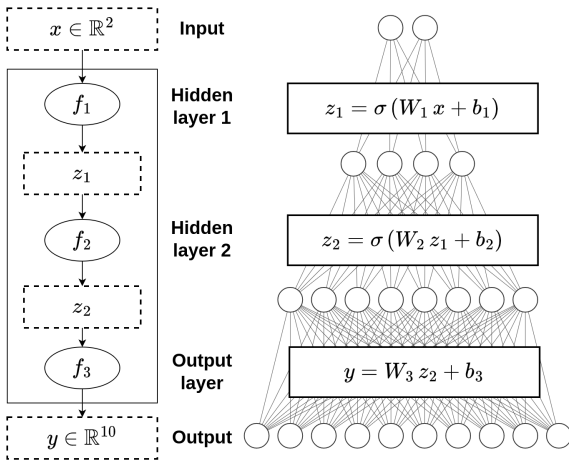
$x \in \mathbb{R}^2$

Input

$f_1$

Hidden layer 1

$z_1 = \sigma\left(W_1\, x + b_1\right)$

$z_1$

$f_2$

Hidden layer 2

$z_2 = \sigma\left(W_2\, z_1 + b_2\right)$

$z_2$

$f_3$

Output layer

$y = W_3\, z_2 + b_3$

$y \in \mathbb{R}^{10}$

Output